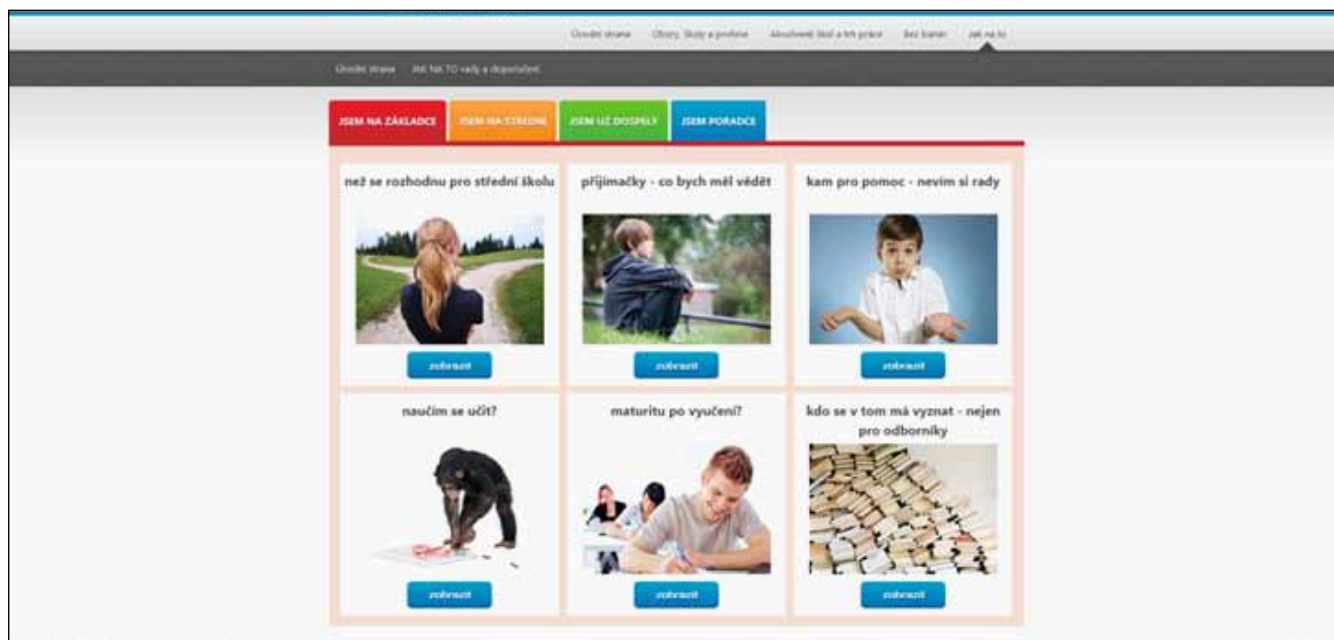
Úvodní strana Obory, školy a profese Absolventi škol a trh práce Bez bariér Jak na to

Úvodní strana JAK NA TO rady a doporučení

JSEM NA ZÁKLADCE JSEM NA STŘEDNÍ JSEM UŽ DOSPĚLÝ JSEM PORADCE

než se rozhodnu pro střední školu

zobrazit

přijímačky - co bych měl vědět

zobrazit

kam pro pomoc - nevím si rady

zobrazit

naučím se učit?

zobrazit

maturitu po vyučení?

zobrazit

kdo se v tom má vyznat - nejen pro odborníky

zobrazit